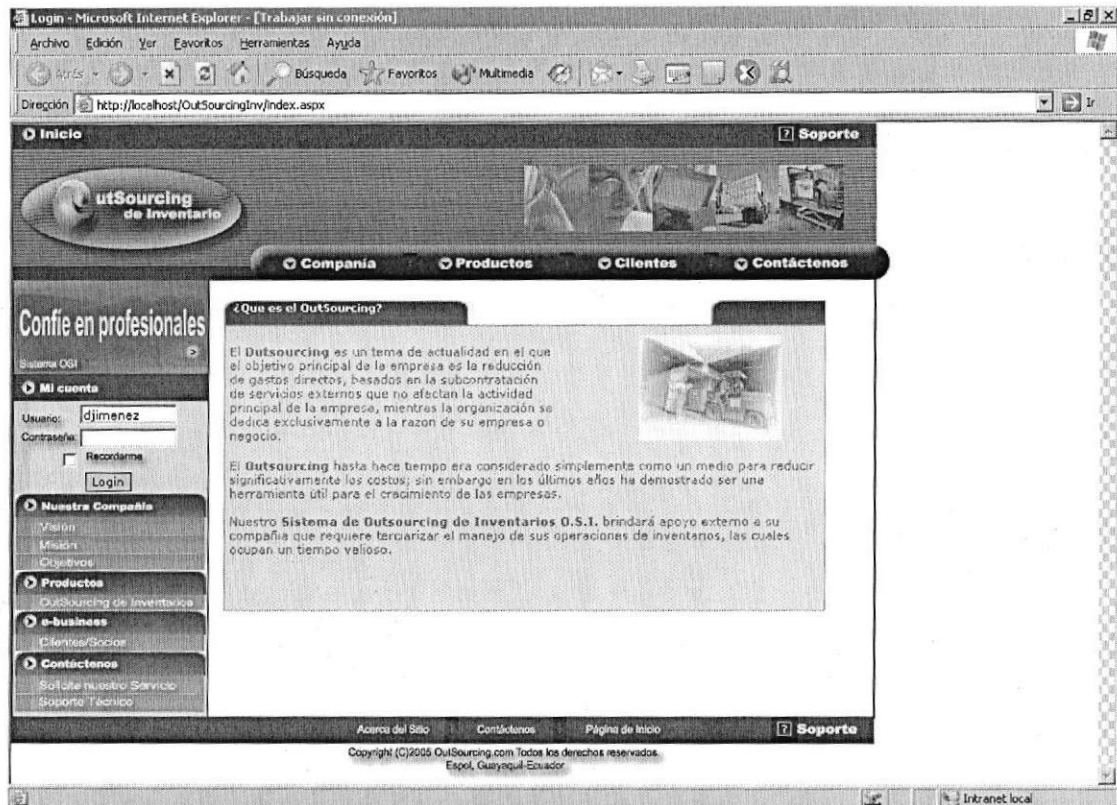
Login - Microsoft Internet Explorer - [Trabajar sin conexión]

Archivo Edición Ver Favoritos Herramientas Ayuda

Atrás Búsqueda Favoritos Multimedia

Dirección http://localhost/OutSourcingInv/index.aspx Ir

Inicio

Soporte

OutSourcing de Inventario

Compañía Productos Clientes Contáctenos

Confíe en profesionales

Sistema OGI

Mi cuenta

Usuario: djimenez

Contraseña:

Recordarme

Login

Nuestra Compañía

Visión

Misión

Objetivos

Productos

OutSourcing de Inventarios

e-business

Clientes/Socios

Contáctenos

Solicite nuestro Servicio

Soporte Técnico

¿Que es el OutSourcing?

El Outsourcing es un tema de actualidad en el que el objetivo principal de la empresa es la reducción de gastos directos, basados en la subcontratación de servicios externos que no afectan la actividad principal de la empresa, mientras la organización se dedica exclusivamente a la razon de su empresa o negocio.

El Outsourcing hasta hace tiempo era considerado simplemente como un medio para reducir significativamente los costos; sin embargo en los últimos años ha demostrado ser una herramienta útil para el crecimiento de las empresas.

Nuestro Sistema de Outsourcing de Inventarios O.S.I. brindará apoyo externo a su compañía que requiere tercializar el manejo de sus operaciones de inventarios, las cuales ocupan un tiempo valioso.

Acerca del Sitio Contáctenos Página de Inicio

Soporte

Copyright (C)2005 OutSourcing.com Todos los derechos reservados.
Espol, Guayaquil-Ecuador

Intranet local